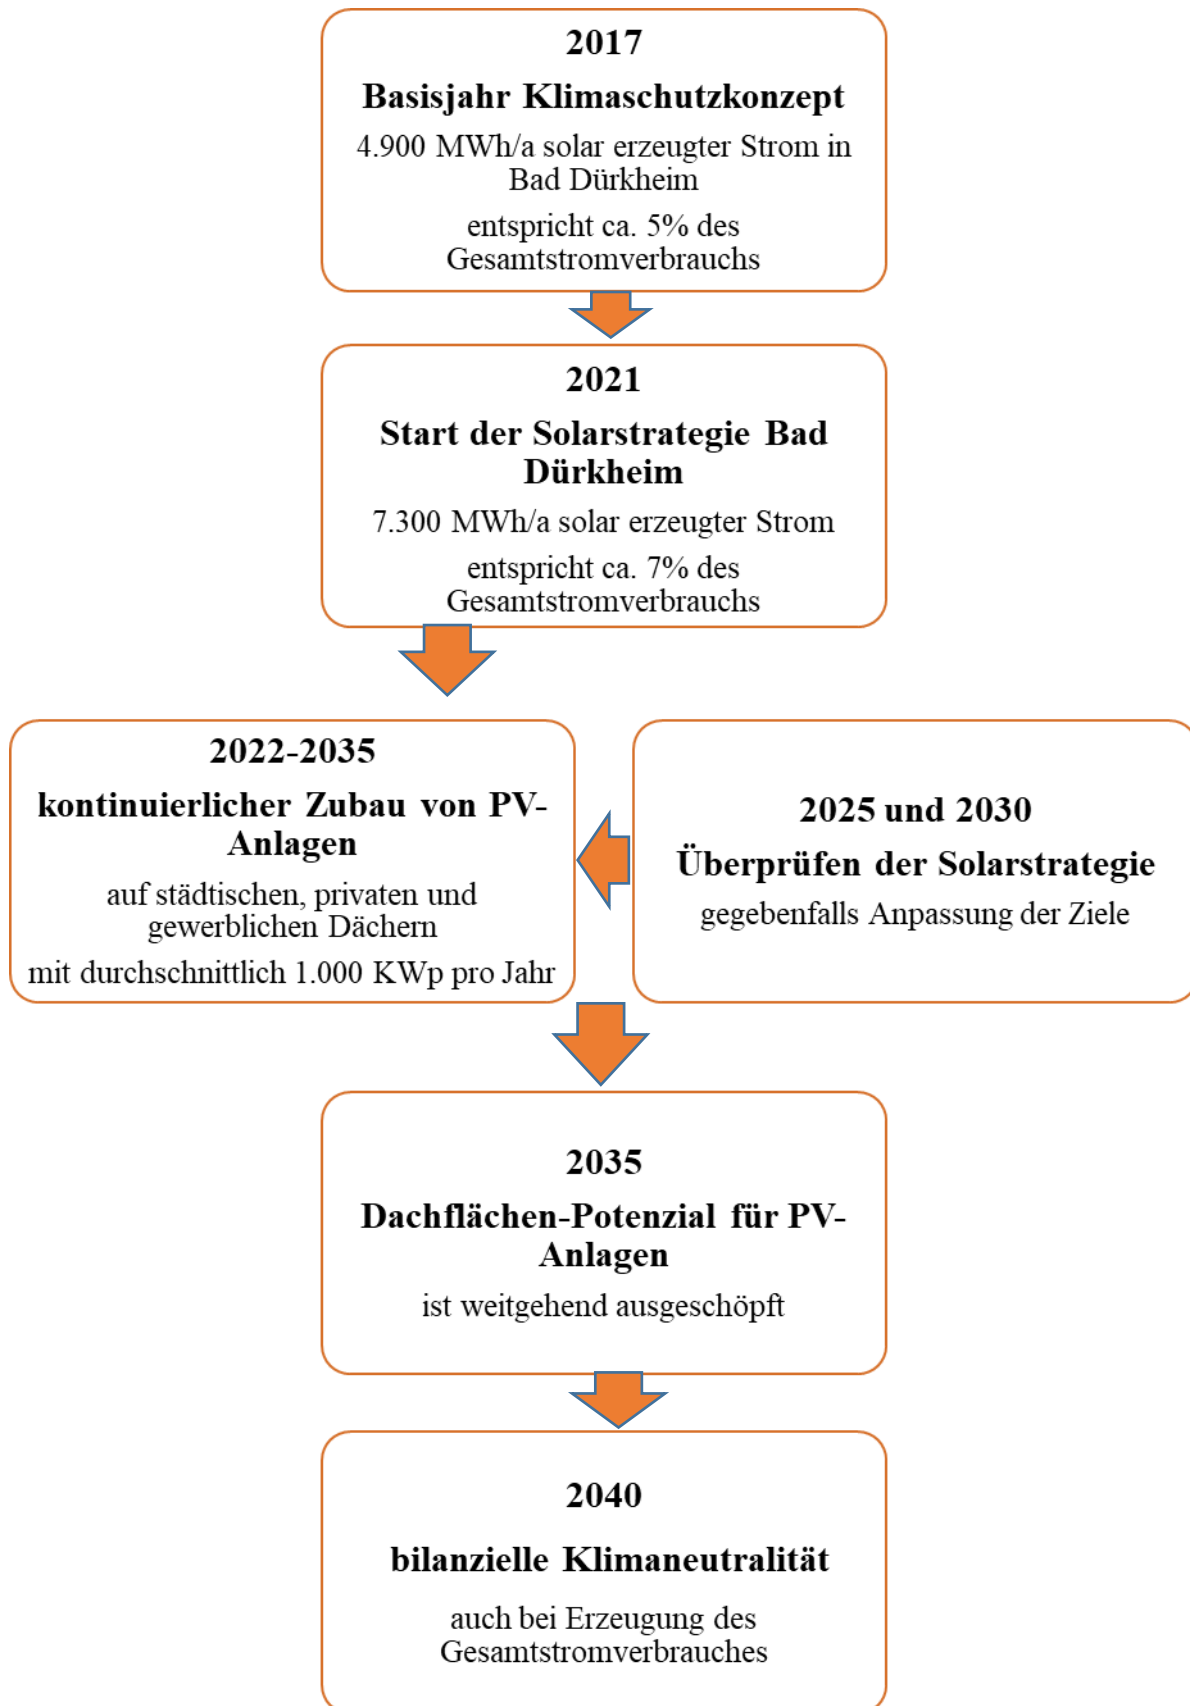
2017

Basisjahr Klimaschutzkonzept

4.900 MWh/a solar erzeugter Strom in Bad Dürkheim

entspricht ca. 5% des Gesamtstromverbrauchs

2021

Start der Solarstrategie Bad Dürkheim

7.300 MWh/a solar erzeugter Strom

entspricht ca. 7% des Gesamtstromverbrauchs

2022-2035

kontinuierlicher Zubau von PV-Anlagen

auf städtischen, privaten und gewerblichen Dächern

mit durchschnittlich 1.000 KWp pro Jahr

2025 und 2030

Überprüfen der Solarstrategie

gegebenfalls Anpassung der Ziele

2035

Dachflächen-Potenzial für PV-Anlagen

ist weitgehend ausgeschöpft

2040

bilanzielle Klimaneutralität

auch bei Erzeugung des Gesamtstromverbrauches